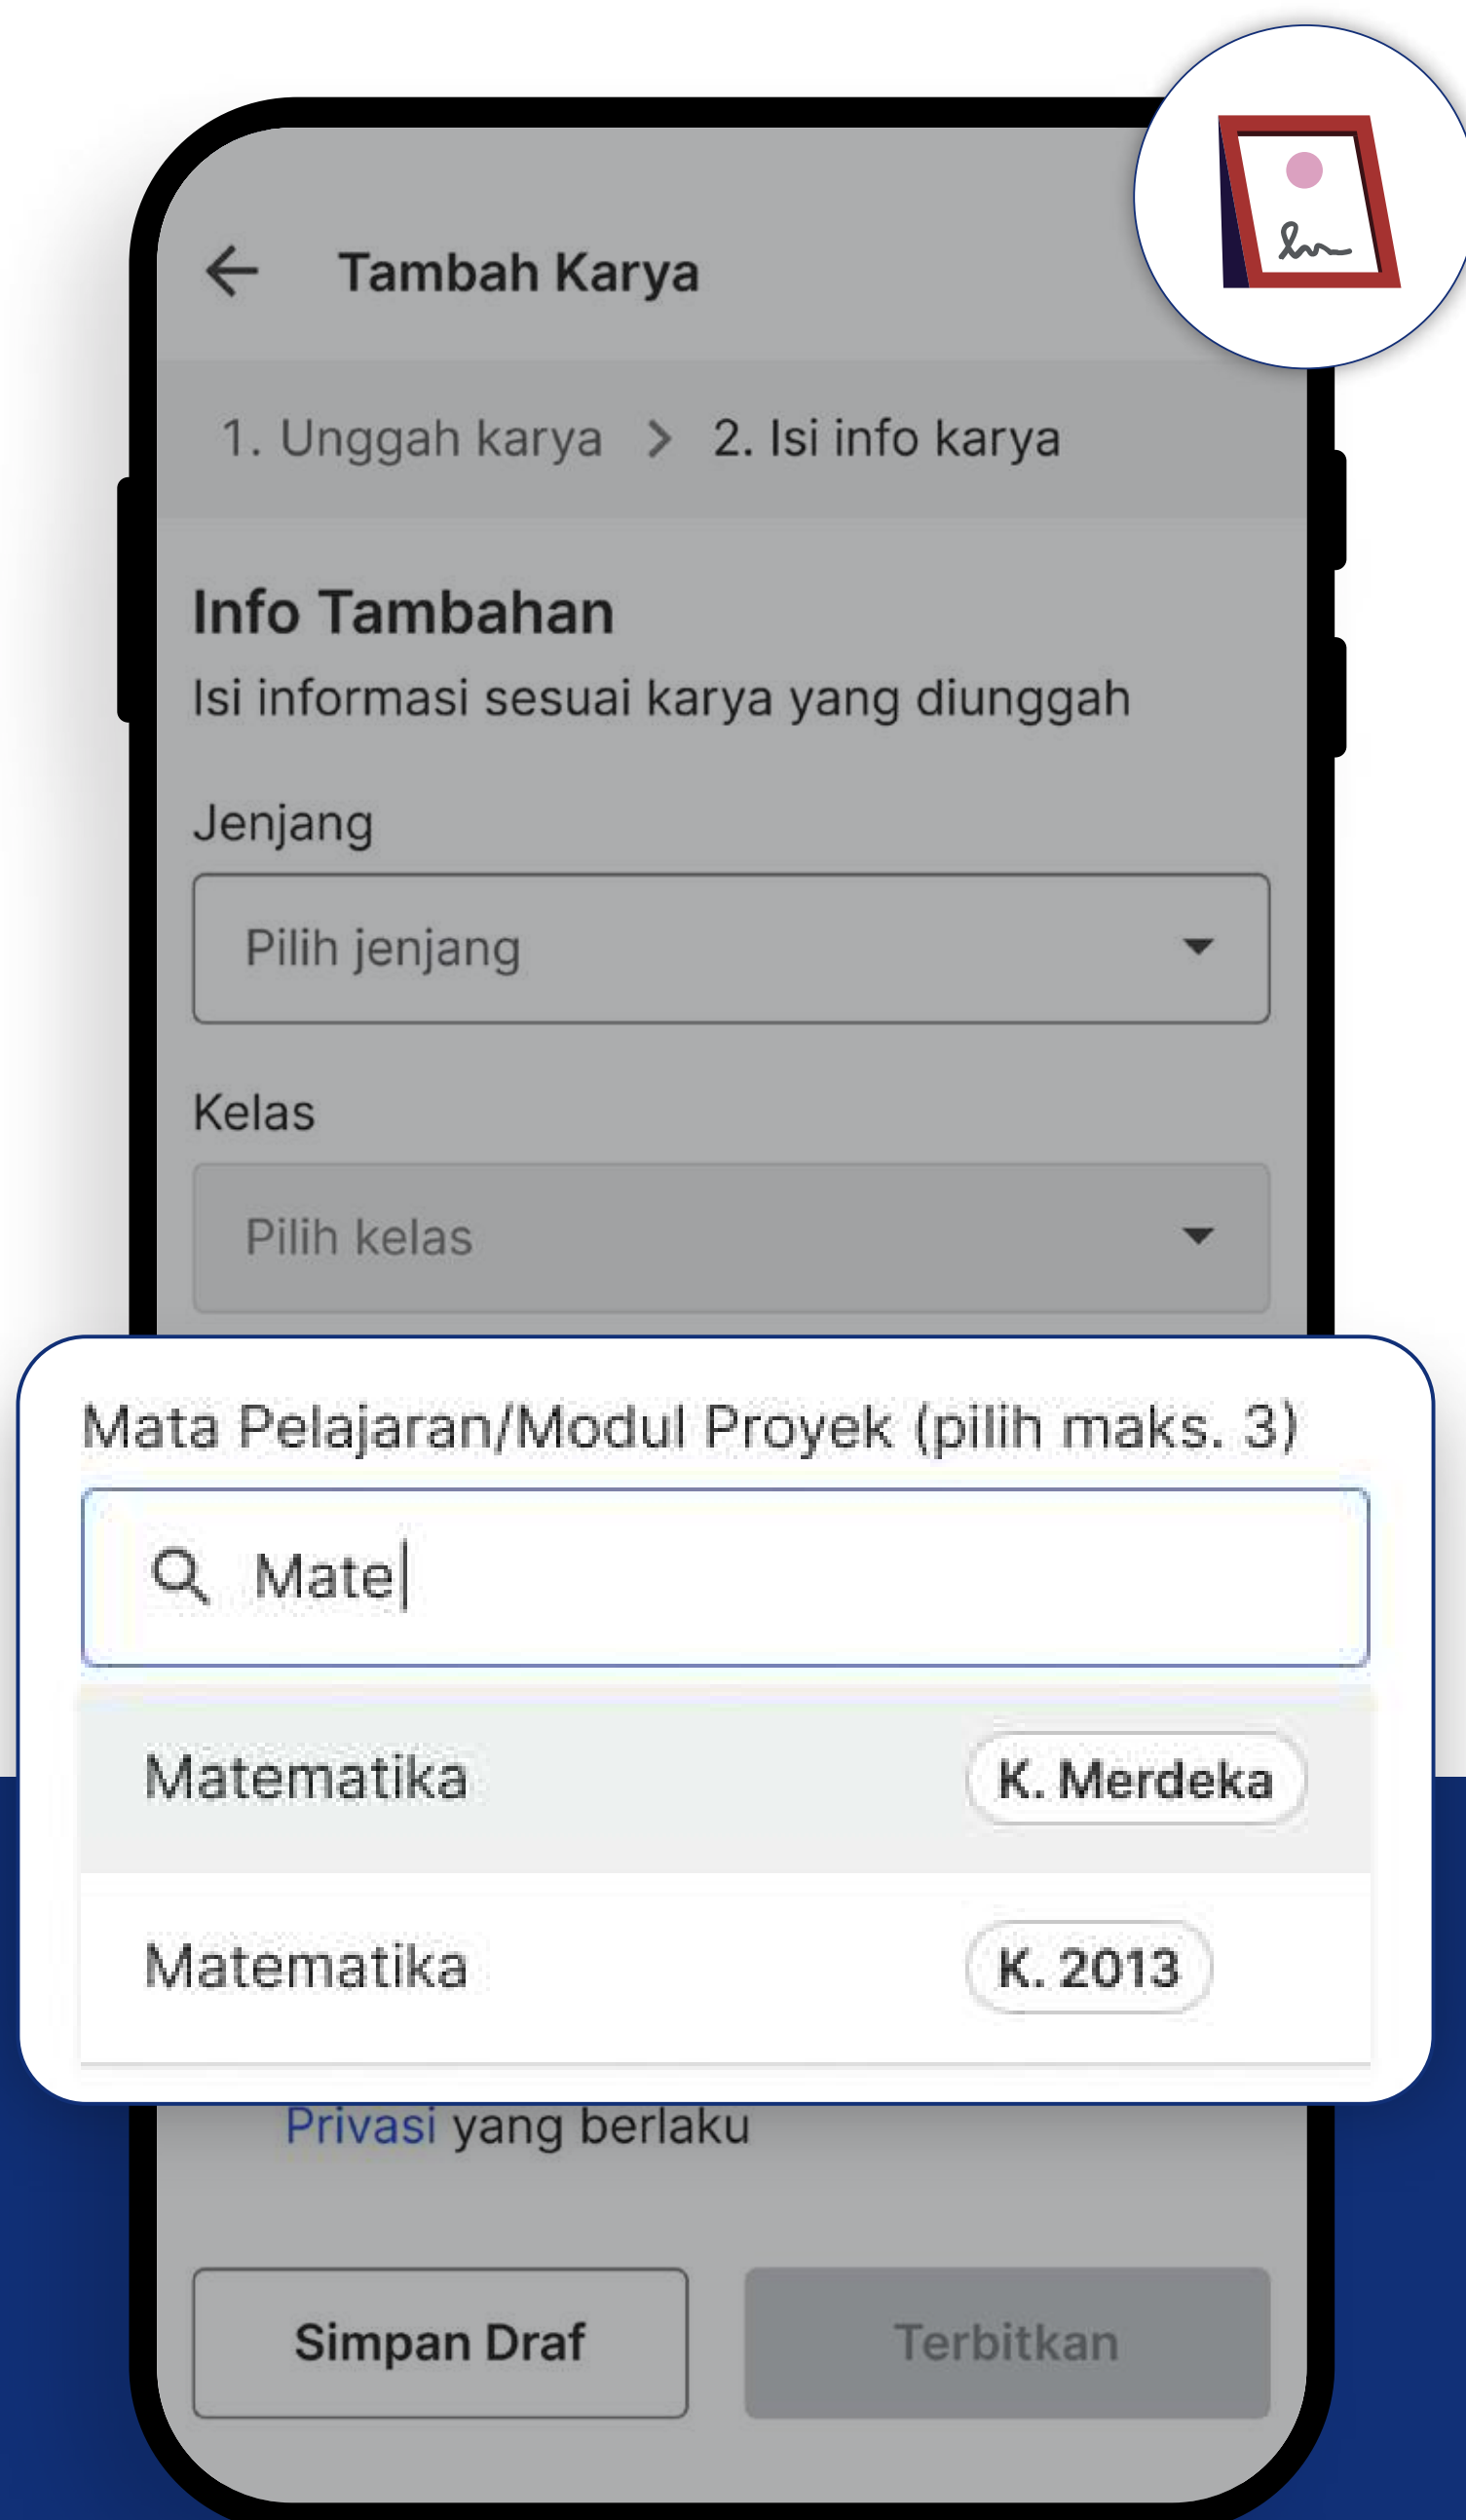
Tambah Karya

1. Unggah karya > 2. Isi info karya

Info Tambahan

Isi informasi sesuai karya yang diunggah

Jenjang

Pilih jenjang

Kelas

Pilih kelas

Mata Pelajaran/Modul Proyek (pilih maks. 3)

Mate

Matematika K. Merdeka

Matematika K. 2013

Privasi yang berlaku

Simpan Draf

Terbitkan